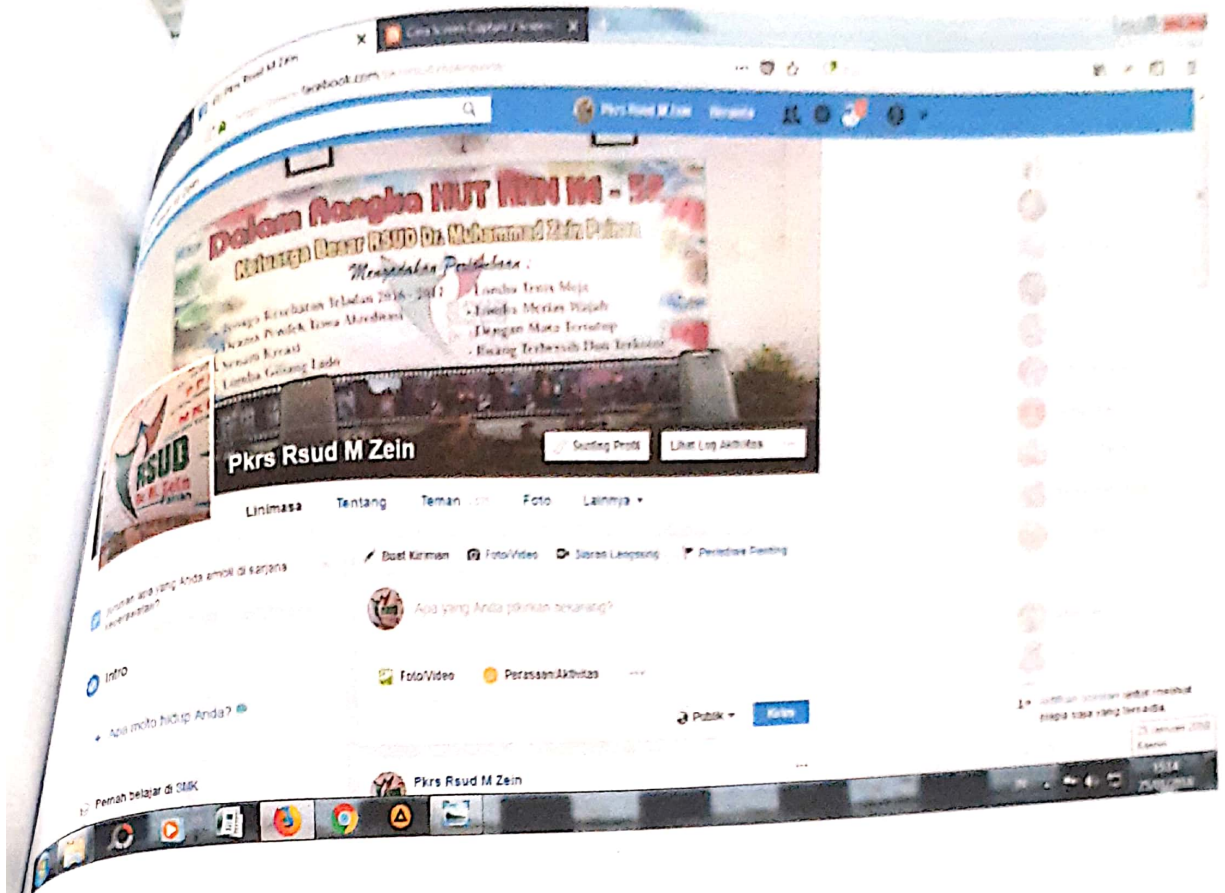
(1) Pkrs Rsud M Zein
Cara Screen Capture / Screen
facebook.com
Pkrs Rsud M Zein Beranda

Dalam Rangka HUT RSUD ke - 58
Keluarga Besar RSUD Dr. Muhammad Zein Painan
Mengadakan Perlombaan :
- Tenaga Kesehatan Teladan 2016 - 2017
- Dharma Pondok Tema Akreditasi
- Senam Kreasi
- Lomba Gelang Lado
- Lomba Tenis Meja
- Lomba Merias Wajah
- Dengan Mata Tertutup
- Ruang Terbersih Dan Terkreatif

RSUD Dr. M. Zein Painan

Pkrs Rsud M Zein
Sunting Profil
Lihat Log Aktivitas
Linimasa Tentang Teman Foto Lainnya ▾

Buat Kiriman Foto/Video Siaran Langsung Peristiwa Penting
Apa yang Anda pikirkan sekarang?
Foto/Video Perasaan/Aktivitas ...
Publik ▾ Kirim

Jurusan apa yang Anda ambil di sarjana perguruan tinggi?
Intro
Apa moto hidup Anda?
Pernah belajar di SMK

Pkrs Rsud M Zein

15:14
25/01/2018